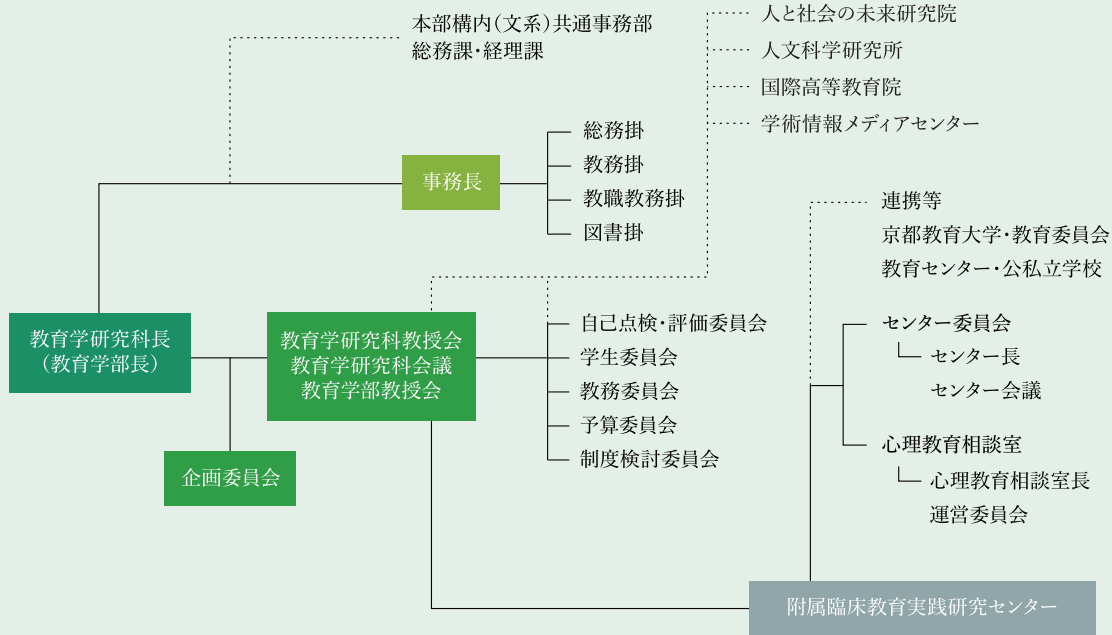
本部構内(文系)共通事務部
総務課・経理課

人と社会の未来研究院
人文科学研究所
国際高等教育院
学術情報メディアセンター

事務長

総務掛
教務掛
教職教務掛
図書掛

連携等
京都教育大学・教育委員会
教育センター・公私立学校

教育学研究科長
(教育学部長)

教育学研究科教授会
教育学研究科会議
教育学部教授会

自己点検・評価委員会
学生委員会
教務委員会
予算委員会
制度検討委員会

センター委員会
センター長
センター会議

心理教育相談室
心理教育相談室長
運営委員会

企画委員会

附属臨床教育実践研究センター